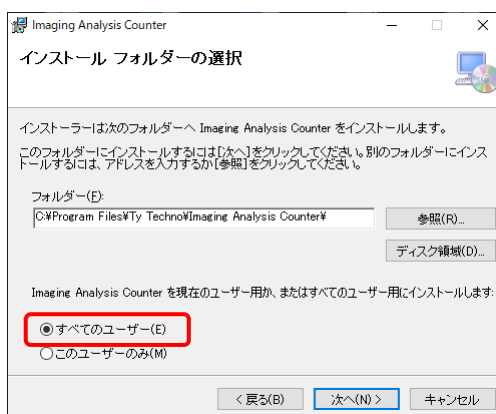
Imaging Analysis Counter

インストール フォルダーの選択

インストーラーは次のフォルダーへ Imaging Analysis Counter をインストールします。

このフォルダーにインストールするには[次へ]をクリックしてください。別のフォルダーにインストールするには、アドレスを入力するか[参照]をクリックしてください。

フォルダー(F):

C:¥Program Files¥Ty Techno¥Imaging Analysis Counter¥

参照(R)...

ディスク領域(D)...

Imaging Analysis Counter を現在のユーザー用か、またはすべてのユーザー用にインストールします:

すべてのユーザー(E)

このユーザーのみ(M)

< 戻る(B)

次へ(N) >

キャンセル